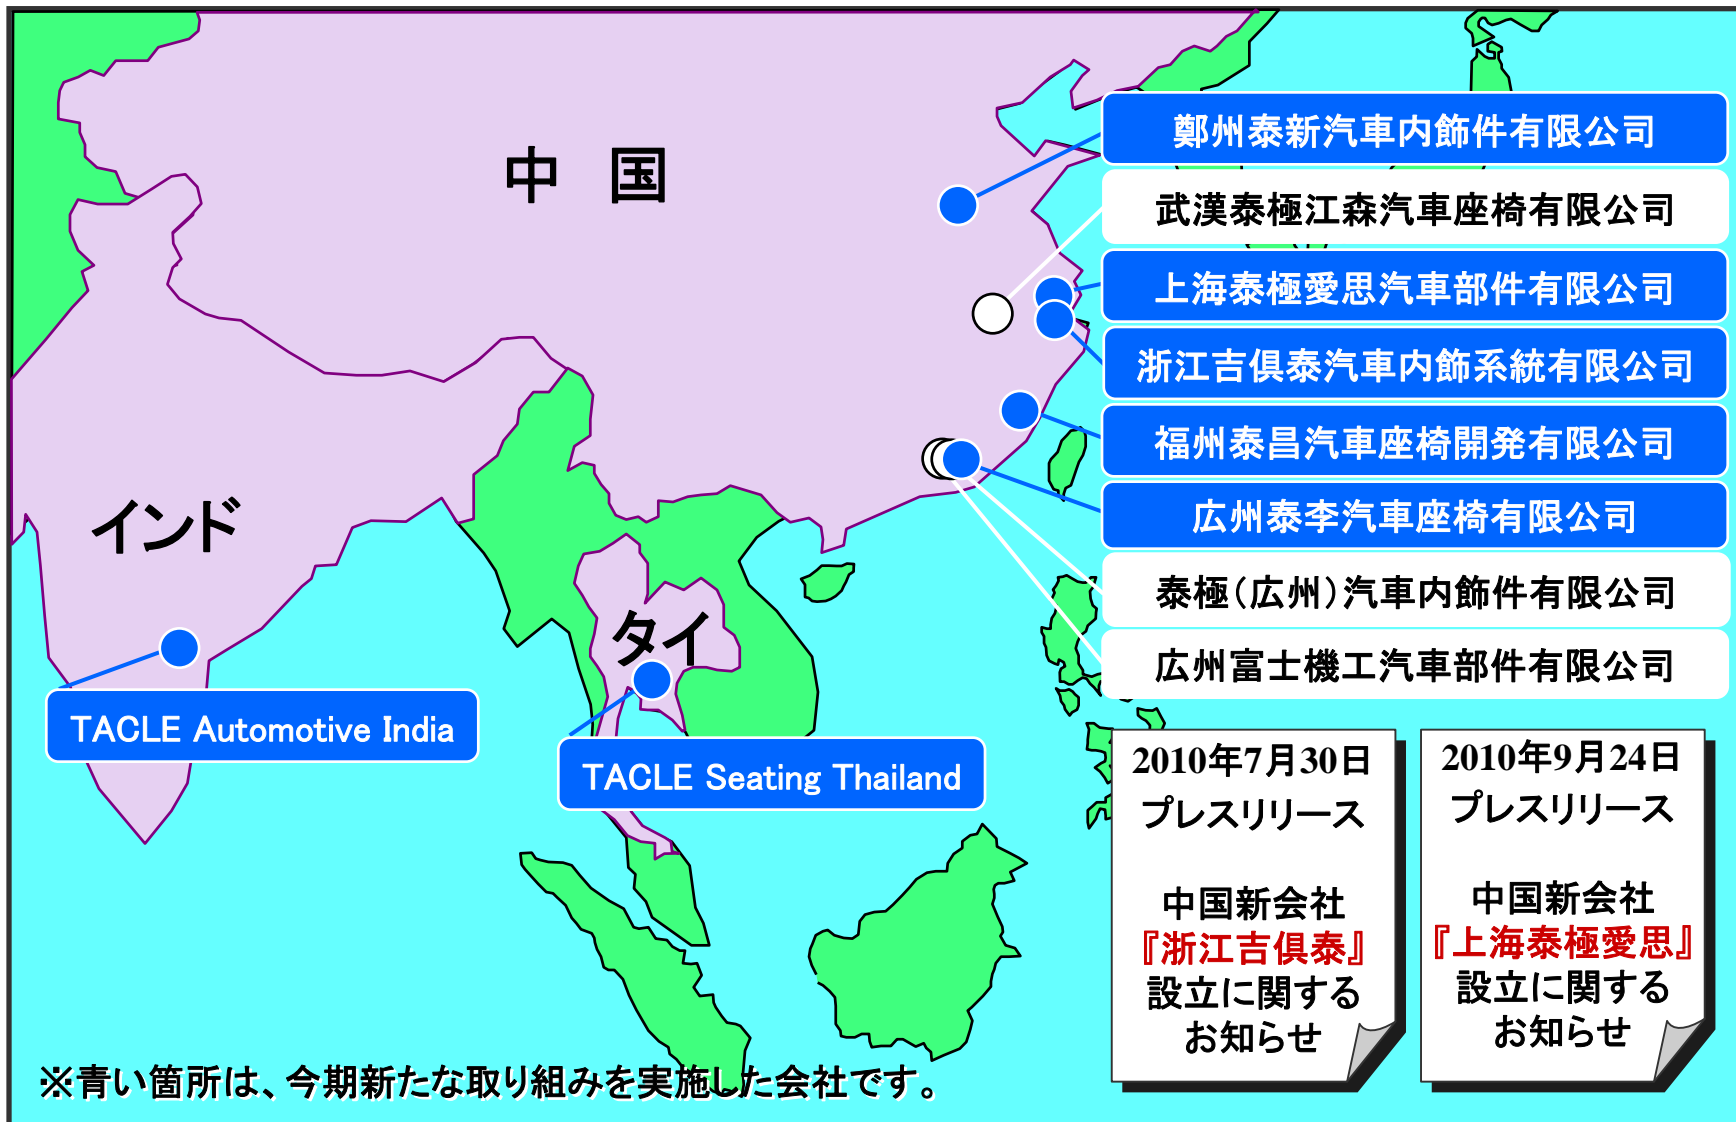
中 国

鄭州泰新汽車内飾件有限公司

武漢泰極江森汽車座椅有限公司

上海泰極愛思汽車部件有限公司

浙江吉倶泰汽車内飾系統有限公司

福州泰昌汽車座椅開発有限公司

広州泰李汽車座椅有限公司

泰極(広州)汽車内飾件有限公司

広州富士機工汽車部件有限公司

インド

タイ

TACLE Automotive India

TACLE Seating Thailand

2010年7月30日 プレスリリース

中国新会社 『浙江吉倶泰』 設立に関する お知らせ

2010年9月24日 プレスリリース

中国新会社 『上海泰極愛思』 設立に関する お知らせ

※青い箇所は、今期新たな取り組みを実施した会社です。